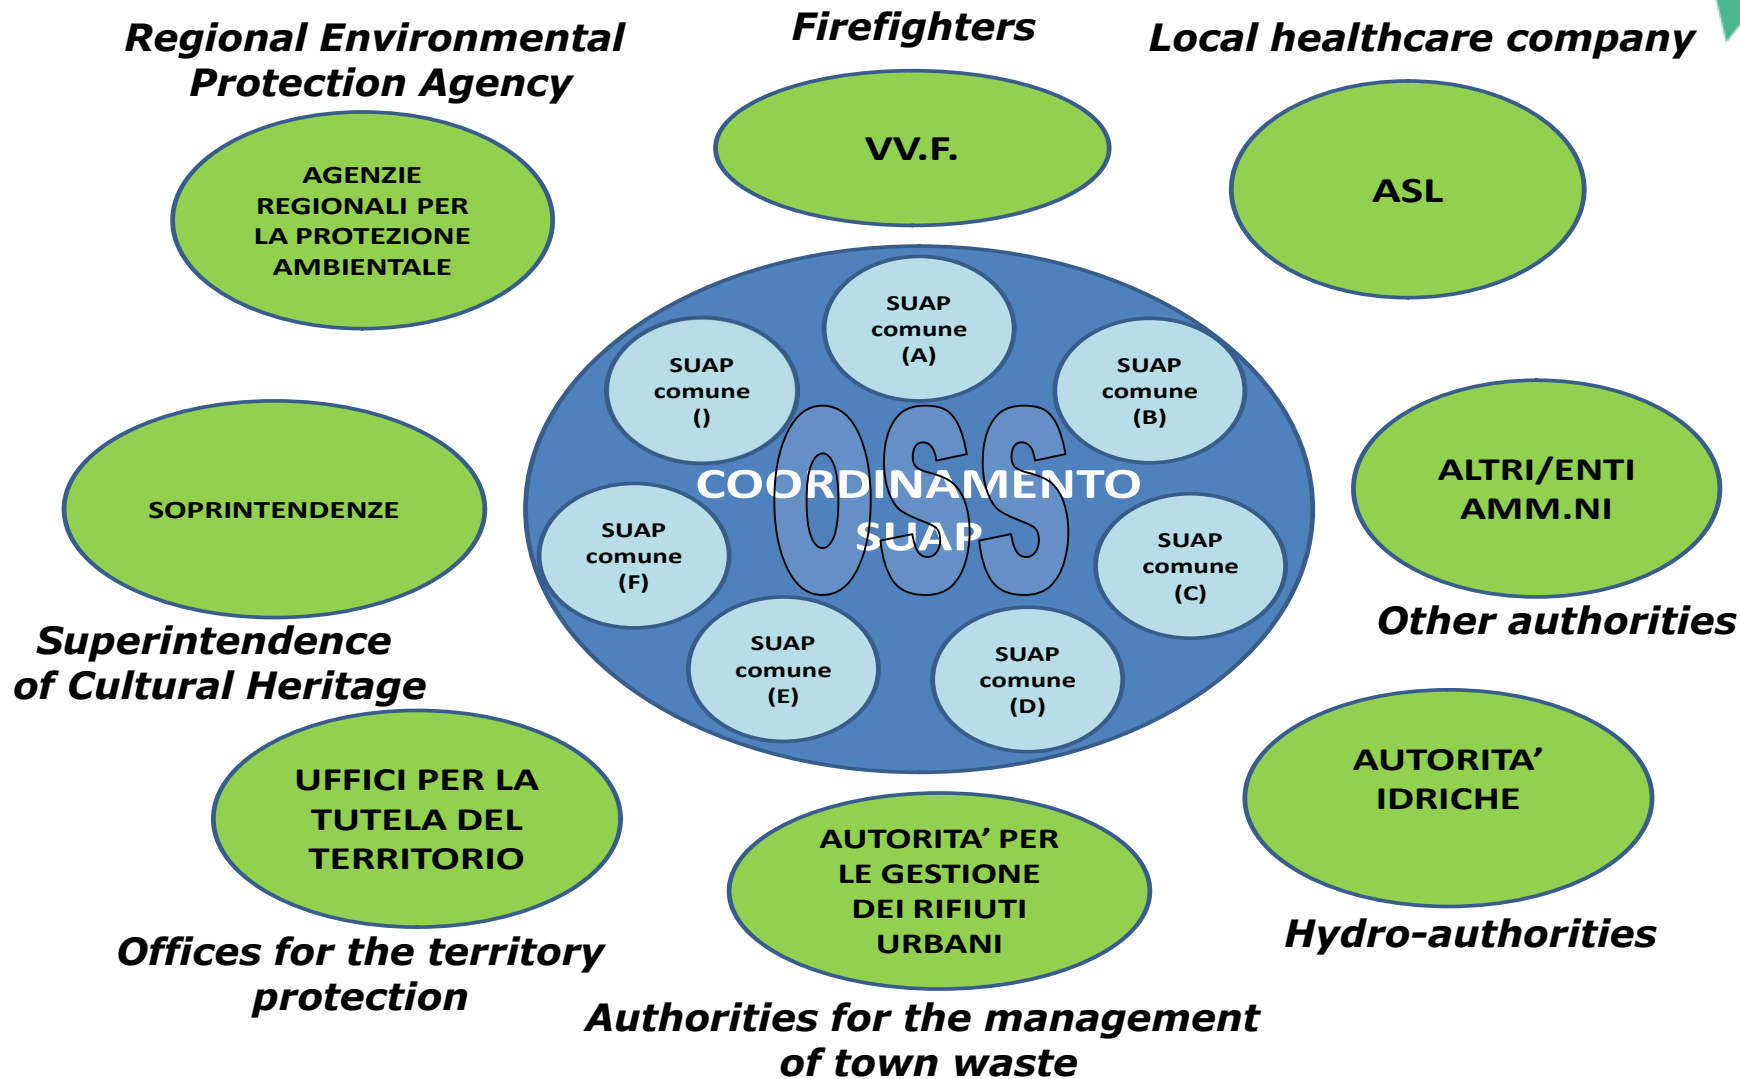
Regional Environmental Protection Agency

Firefighters

Local healthcare company

AGENZIE REGIONALI PER LA PROTEZIONE AMBIENTALE

VV.F.

ASL

SUAP comune (A)

SUAP comune ()

SUAP comune (B)

OSS

COORDINAMENTO SUAP

SOPRINTENDENZE

ALTRI/ENTI AMM.NI

SUAP comune (F)

SUAP comune (C)

Other authorities

Superintendence of Cultural Heritage

SUAP comune (E)

SUAP comune (D)

AUTORITA' IDRICHE

UFFICI PER LA TUTELA DEL TERRITORIO

AUTORITA' PER LE GESTIONE DEI RIFIUTI URBANI

Hydro-authorities

Offices for the territory protection

Authorities for the management of town waste